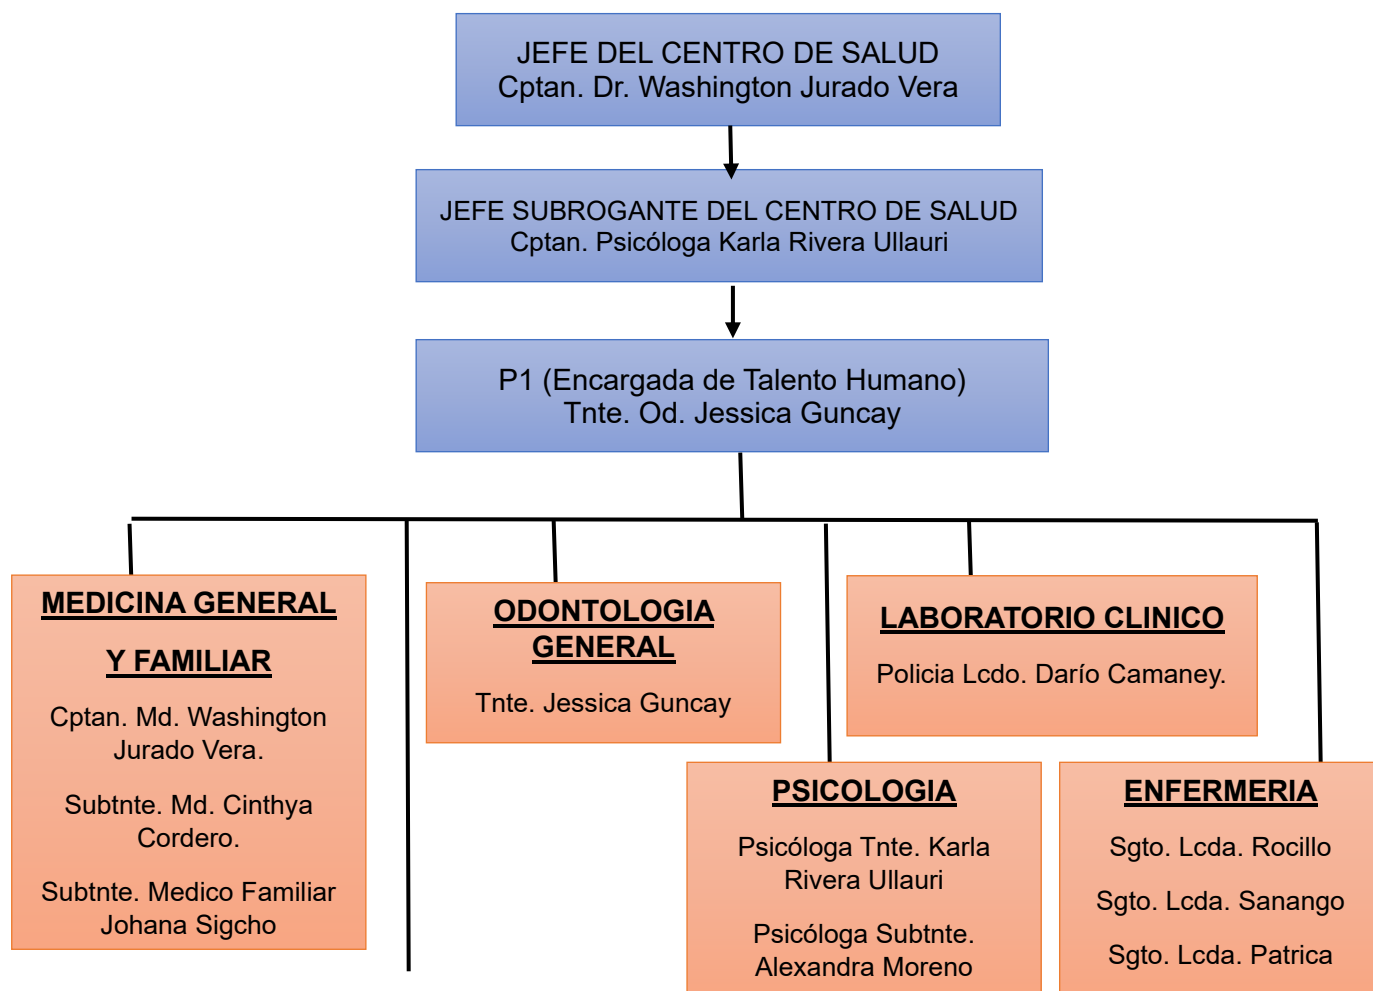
JEFE DEL CENTRO DE SALUD
Cptan. Dr. Washington Jurado Vera

JEFE SUBROGANTE DEL CENTRO DE SALUD
Cptan. Psicóloga Karla Rivera Ullauri

P1 (Encargada de Talento Humano)
Tnte. Od. Jessica Guncay

MEDICINA GENERAL

Y FAMILIAR

Cptan. Md. Washington Jurado Vera.

Subtnte. Md. Cinthya Cordero.

Subtnte. Medico Familiar Johana Sigcho

ODONTOLOGIA GENERAL

Tnte. Jessica Guncay

LABORATORIO CLINICO

Policia Lcdo. Darío Camaney.

PSICOLOGIA

Psicóloga Tnte. Karla Rivera Ullauri

Psicóloga Subtnte. Alexandra Moreno

ENFERMERIA

Sgto. Lcda. Rocillo

Sgto. Lcda. Sanango

Sgto. Lcda. Patrica